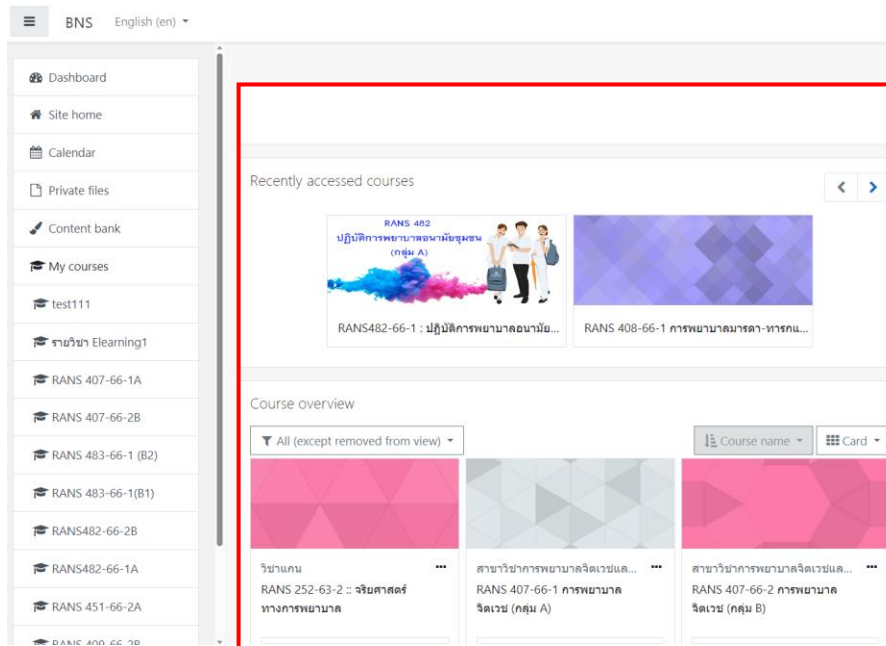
BNS English (en)

Dashboard
Site home
Calendar
Private files
Content bank
My courses
test111
รายวิชา Elearning1
RANS 407-66-1A
RANS 407-66-2B
RANS 483-66-1 (B2)
RANS 483-66-1(B1)
RANS482-66-2B
RANS482-66-1A
RANS 451-66-2A
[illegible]

Recently accessed courses

RANS 482
ปฏิบัติการพยาบาลอนามัยชุมชน
(กลุ่ม A)

RANS482-66-1 : ปฏิบัติการพยาบาลอนามัย...

RANS 408-66-1 การพยาบาลมารดา-ทารกแ...

Course overview

All (except removed from view)

Course name

Card

วิชาแกน
RANS 252-63-2 :: จริยศาสตร์ทางการพยาบาล

สาขาวิชาการพยาบาลจิตเวชแล...
RANS 407-66-1 การพยาบาลจิตเวช (กลุ่ม A)

สาขาวิชาการพยาบาลจิตเวชแล...
RANS 407-66-2 การพยาบาลจิตเวช (กลุ่ม B)